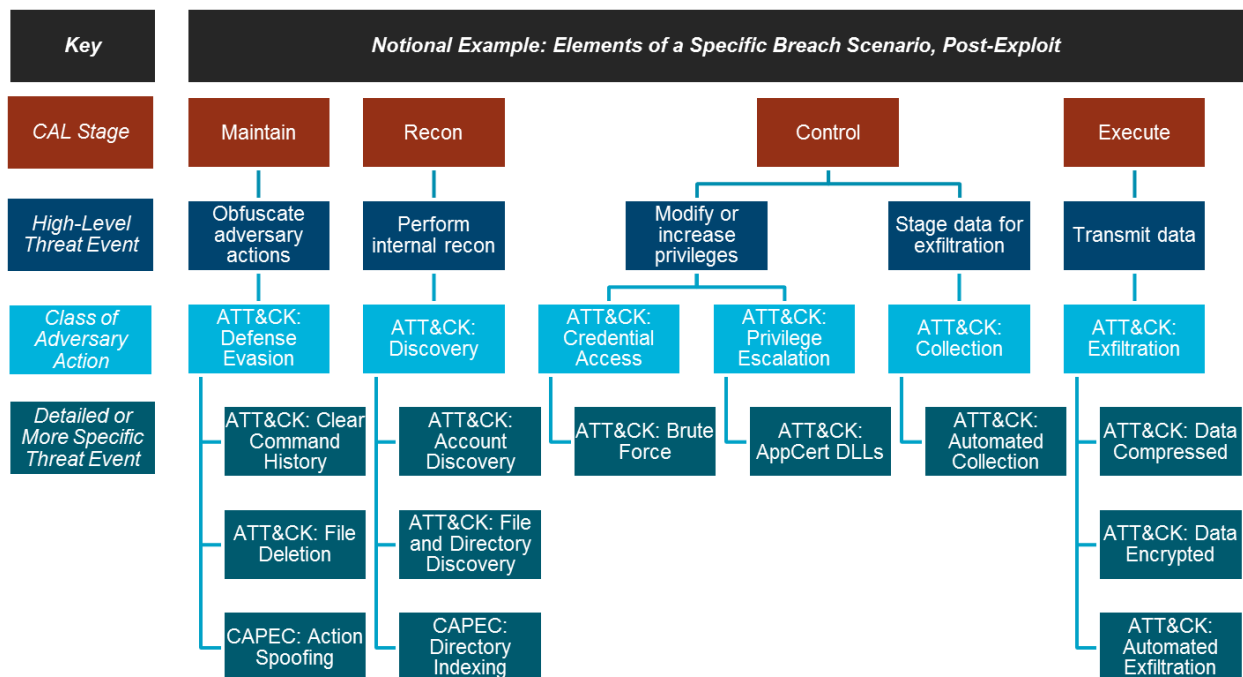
Key

Notional Example: Elements of a Specific Breach Scenario, Post-Exploit

CAL Stage

High-Level Threat Event

Class of Adversary Action

Detailed or More Specific Threat Event

Maintain

Obfuscate adversary actions

ATT&CK: Defense Evasion

ATT&CK: Clear Command History

ATT&CK: File Deletion

CAPEC: Action Spoofing

Recon

Perform internal recon

ATT&CK: Discovery

ATT&CK: Account Discovery

ATT&CK: File and Directory Discovery

CAPEC: Directory Indexing

Control

Modify or increase privileges

ATT&CK: Credential Access

ATT&CK: Brute Force

ATT&CK: Privilege Escalation

ATT&CK: AppCert DLLs

Stage data for exfiltration

ATT&CK: Collection

ATT&CK: Automated Collection

Execute

Transmit data

ATT&CK: Exfiltration

ATT&CK: Data Compressed

ATT&CK: Data Encrypted

ATT&CK: Automated Exfiltration